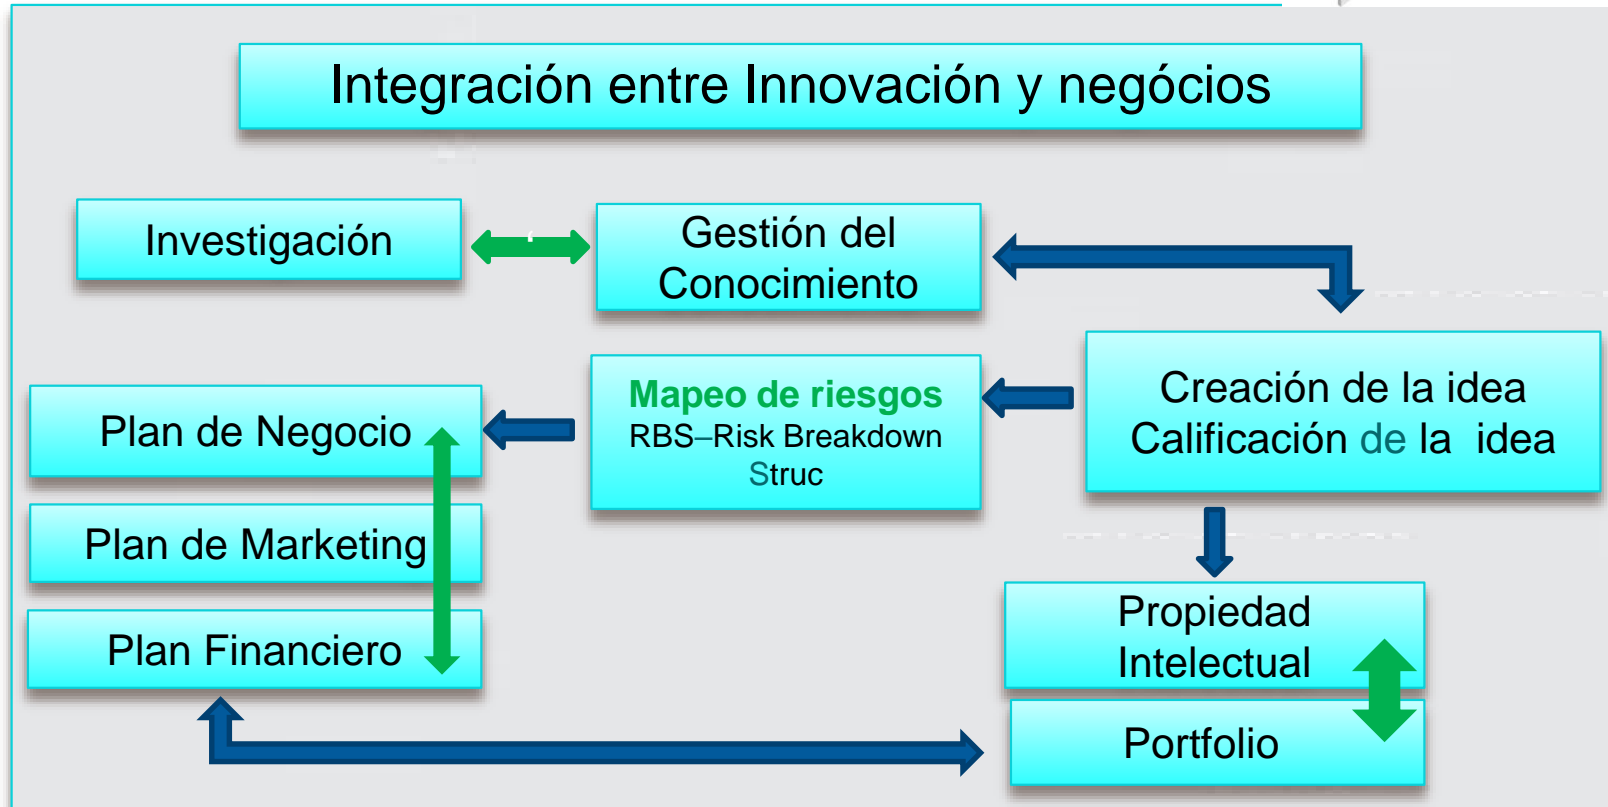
Integración entre Innovación y negócios

Investigación

Gestión del Conocimiento

Creación de la idea
Calificación de la idea

Mapeo de riesgos
RBS–Risk Breakdown Struc

Plan de Negocio

Plan de Marketing

Plan Financiero

Propiedad Intelectual

Portfolio